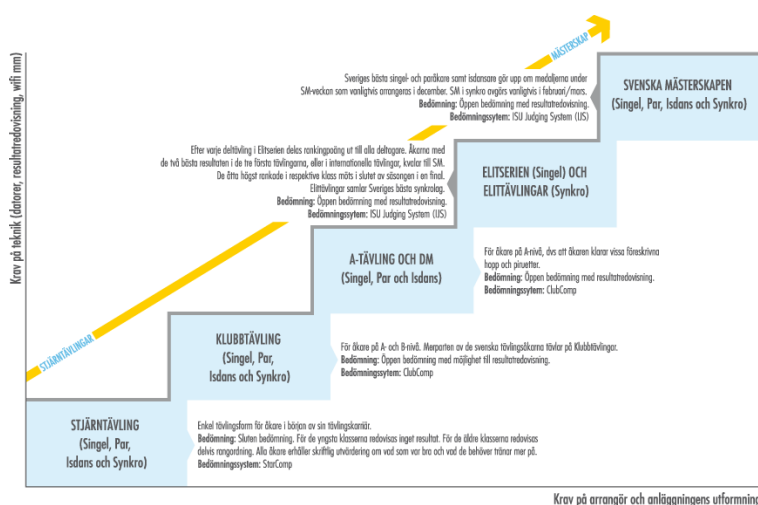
Krav på teknik (datorer, resultatredovisning, wifi mm)

MÄSTERSKAP

STJÄRNTÄVLINGAR

Sveriges bästa singel- och paråkare samt isdansare gör upp om medaljerna under SM-veckan som vanligtvis arrangeras i december. SM i synkro avgörs vanligtvis i februari/mars.
Bedömning: Öppen bedömning med resultatredovisning.
Bedömningssystem: ISU Judging System (IJS)

SVENSKA MÄSTERSKAPEN
(Singel, Par, Isdans och Synkro)

Efter varje deltävling i Elitserien delas rankingpoäng ut till alla deltagare. Åkarna med de två bästa resultaten i de tre första tävlingarna, eller i internationella tävlingar, kvalar till SM. De åtta högst rankade i respektive klass möts i slutet av säsongen i en final. Elittävlingar samlar Sveriges bästa synkrolag.
Bedömning: Öppen bedömning med resultatredovisning.
Bedömningssystem: ISU Judging System (IJS)

ELITSERIEN (Singel) OCH ELITTÄVLINGAR (Synkro)

A-TÄVLING OCH DM
(Singel, Par och Isdans)

För åkare på A-nivå, dvs att åkaren klarar vissa föreskrivna hopp och piruetter.
Bedömning: Öppen bedömning med resultatredovisning.
Bedömningssystem: ClubComp

KLUBBTÄVLING
(Singel, Par, Isdans och Synkro)

För åkare på A- och B-nivå. Merparten av de svenska tävlingsåkarna tävlar på Klubbtävlingar.
Bedömning: Öppen bedömning med möjlighet till resultatredovisning.
Bedömningssystem: ClubComp

STJÄRNTÄVLING
(Singel, Par, Isdans och Synkro)

Enkel tävlingsform för åkare i början av sin tävlingskarriär.
Bedömning: Sluten bedömning. För de yngsta klasserna redovisas inget resultat. För de äldre klasserna redovisas delvis rangordning. Alla åkare erhåller skriftlig utvärdering om vad som var bra och vad de behöver tränar mer på.
Bedömningssystem: StarComp

Krav på arrangör och anläggningens utformning